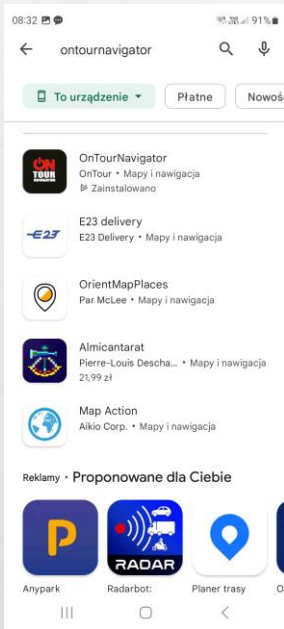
08:32 91%

ontournavigator

To urządzenie
Płatne
Nowoś

ON TOUR NAVIGATOR
OnTourNavigator
OnTour • Mapy i nawigacja
Zainstalowano

E23
E23 delivery
E23 Delivery • Mapy i nawigacja

OrientMapPlaces
Par McLee • Mapy i nawigacja

Almicantarat
Pierre-Louis Descha... • Mapy i nawigacja
21,99 zł

Map Action
Aikio Corp. • Mapy i nawigacja

Reklamy • Proponowane dla Ciebie

P
Anypark

RADAR
Radarbot:

Planer trasy

O